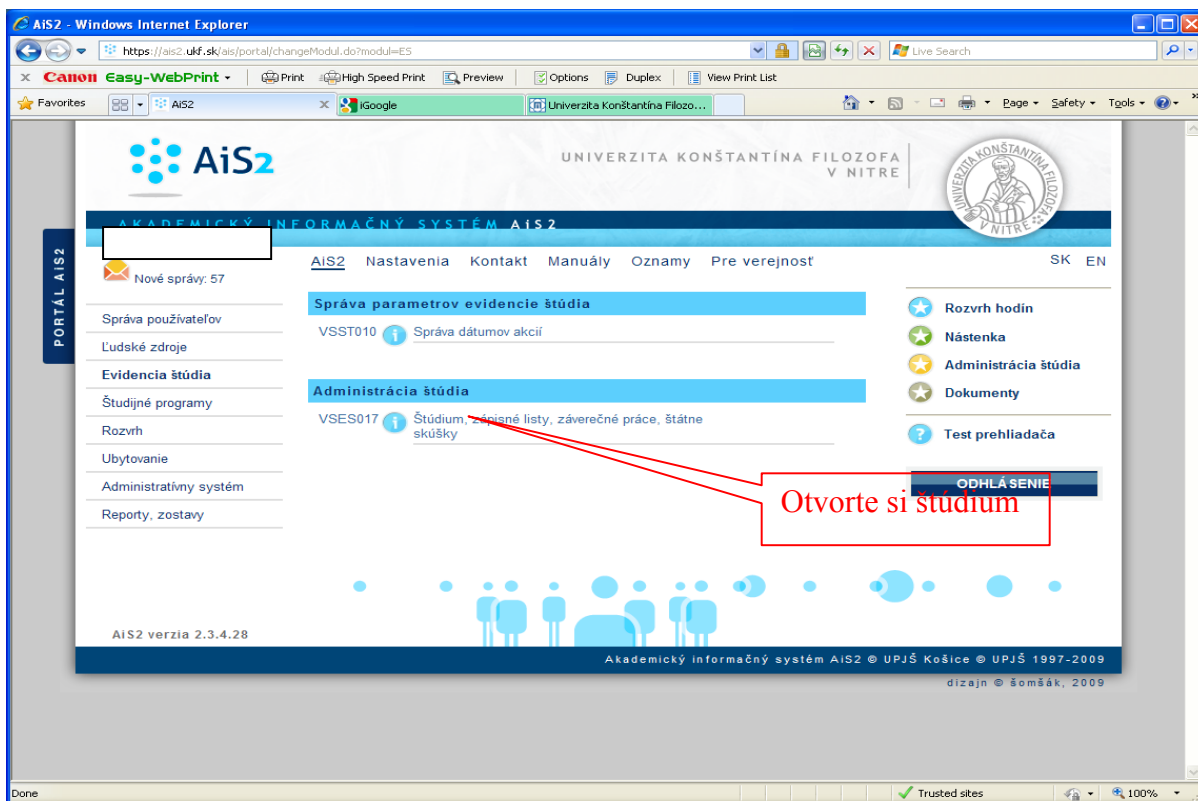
AiS2 - Windows Internet Explorer

https://ais2.ukf.sk/ais/portal/changeModul.do?modul=ES

Live Search

Canon Easy-WebPrint | Print | High Speed Print | Preview | Options | Duplex | View Print List

Favorites | AiS2 | iGoogle | Univerzita Konštantína Filozo...

Page | Safety | Tools

AiS2

UNIVERZITA KONŠTANTÍNA FILOZOFA V NITRE

UNIVERSITAS KONŠTANTÍNA FILOZOFA V NITRE

AKADEMICKÝ INFORMAČNÝ SYSTÉM AiS2

PORTÁL AiS2

Nové správy: 57

AiS2 Nastavenia Kontakt Manuály Oznamy Pre verejnosť

SK EN

Správa používateľov
Ľudské zdroje
Evidencia štúdia
Študijné programy
Rozvrh
Ubytovanie
Administratívny systém
Reporty, zostavy

Správa parametrov evidencie štúdia

VSST010 Správa dátumov akcií

Administrácia štúdia

VSES017 Štúdium, zápisné listy, záverečné práce, štátne skúšky

Rozvrh hodín
Nástenka
Administrácia štúdia
Dokumenty

Test prehliadača

ODHLÁSENIE

Otvorte si štúdium

AiS2 verzia 2.3.4.28

Akademický informačný systém AiS2 © UPJŠ Košice © UPJŠ 1997-2009

dizajn © šomšák, 2009

Done | Trusted sites | 100%